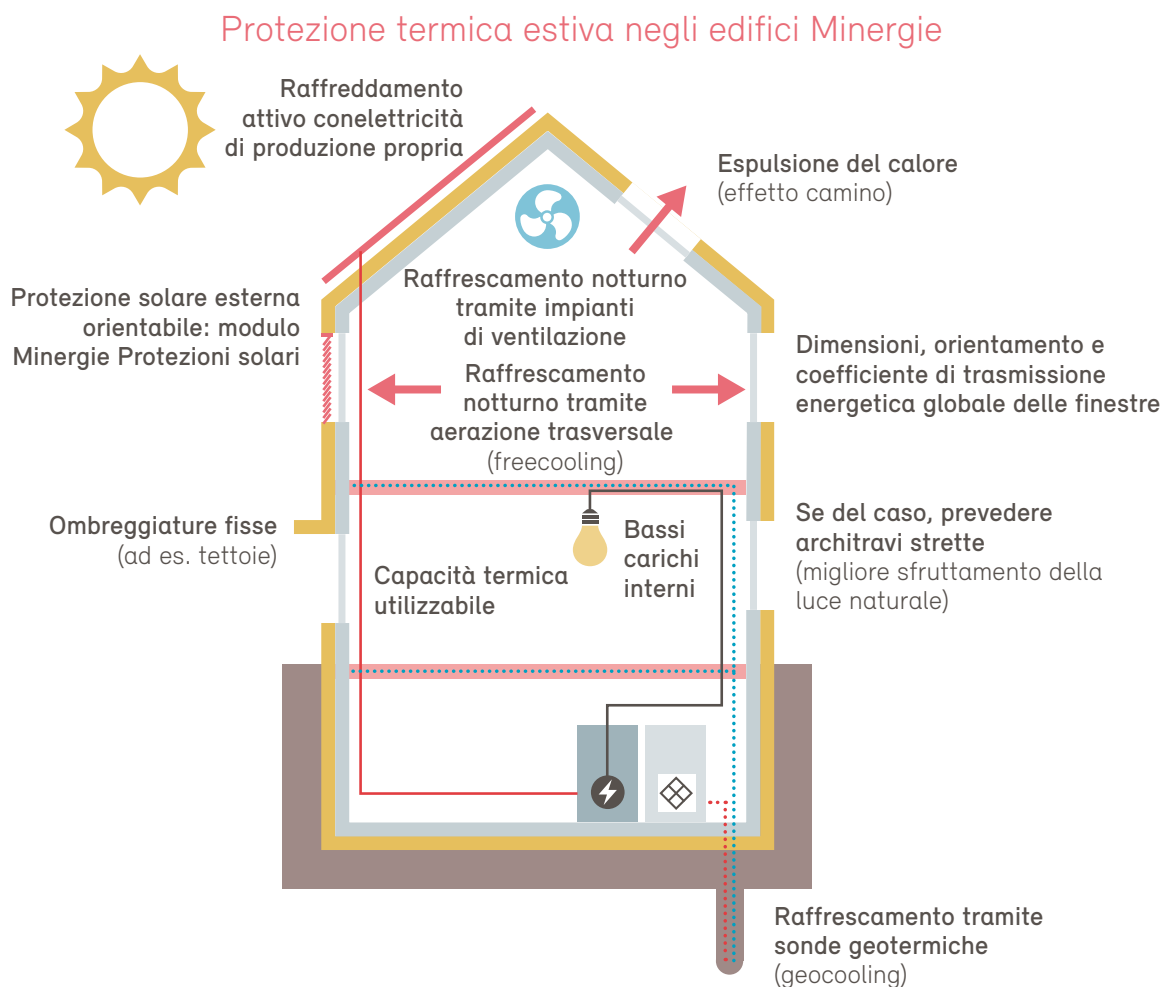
Protezione termica estiva negli edifici Minergie

Raffreddamento attivo conelettricità di produzione propria

Espulsione del calore
(effetto camino)

Raffrescamento notturno tramite impianti di ventilazione

Protezione solare esterna orientabile: modulo Minergie Protezioni solari

Dimensioni, orientamento e coefficiente di trasmissione energetica globale delle finestre

Raffrescamento notturno tramite aerazione trasversale
(freecooling)

Ombreggiature fisse
(ad es. tettoie)

Bassi carichi interni

Se del caso, prevedere architravi strette
(migliore sfruttamento della luce naturale)

Capacità termica utilizzabile

Raffrescamento tramite sonde geotermiche
(geocooling)